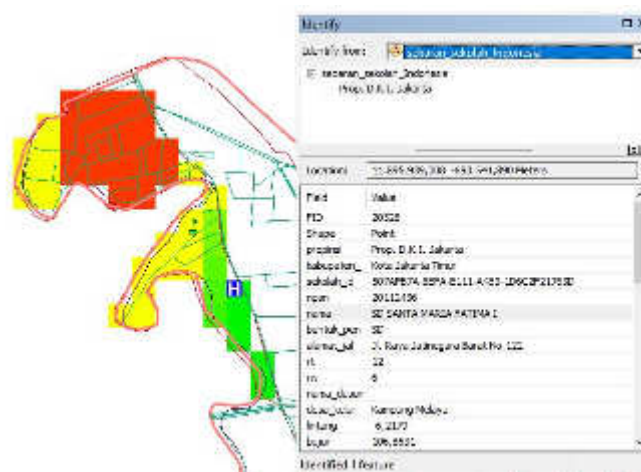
Identify

Identify from: sebaran_sekolah_Indonesia

sebaran_sekolah_Indonesia
Prop. D.K.I. Jakarta

Location: 11.899.906,308 -693.541,890 Meters

| Field | Value |
|---|---|
| FID | 20528 |
| Shape | Point |
| propinsi | Prop. D.K.I. Jakarta |
| kabupaten_ | Kota Jakarta Timur |
| sekolah_id | 507AFE74 8EFA B111-A453-1D6C2F21758D |
| npsn | 20112456 |
| nama | SD SANTA MARIA FATIMA I |
| bentuk_pen | SD |
| alamat_jal | Jl. Raya Jatinegara Barat No. 122 |
| rt | 12 |
| rw | 6 |
| nama_dusun | |
| desa_kelur | Kampung Melayu |
| lintang | -6,2177 |
| bujur | 106,8651 |

H

Identified 1 feature